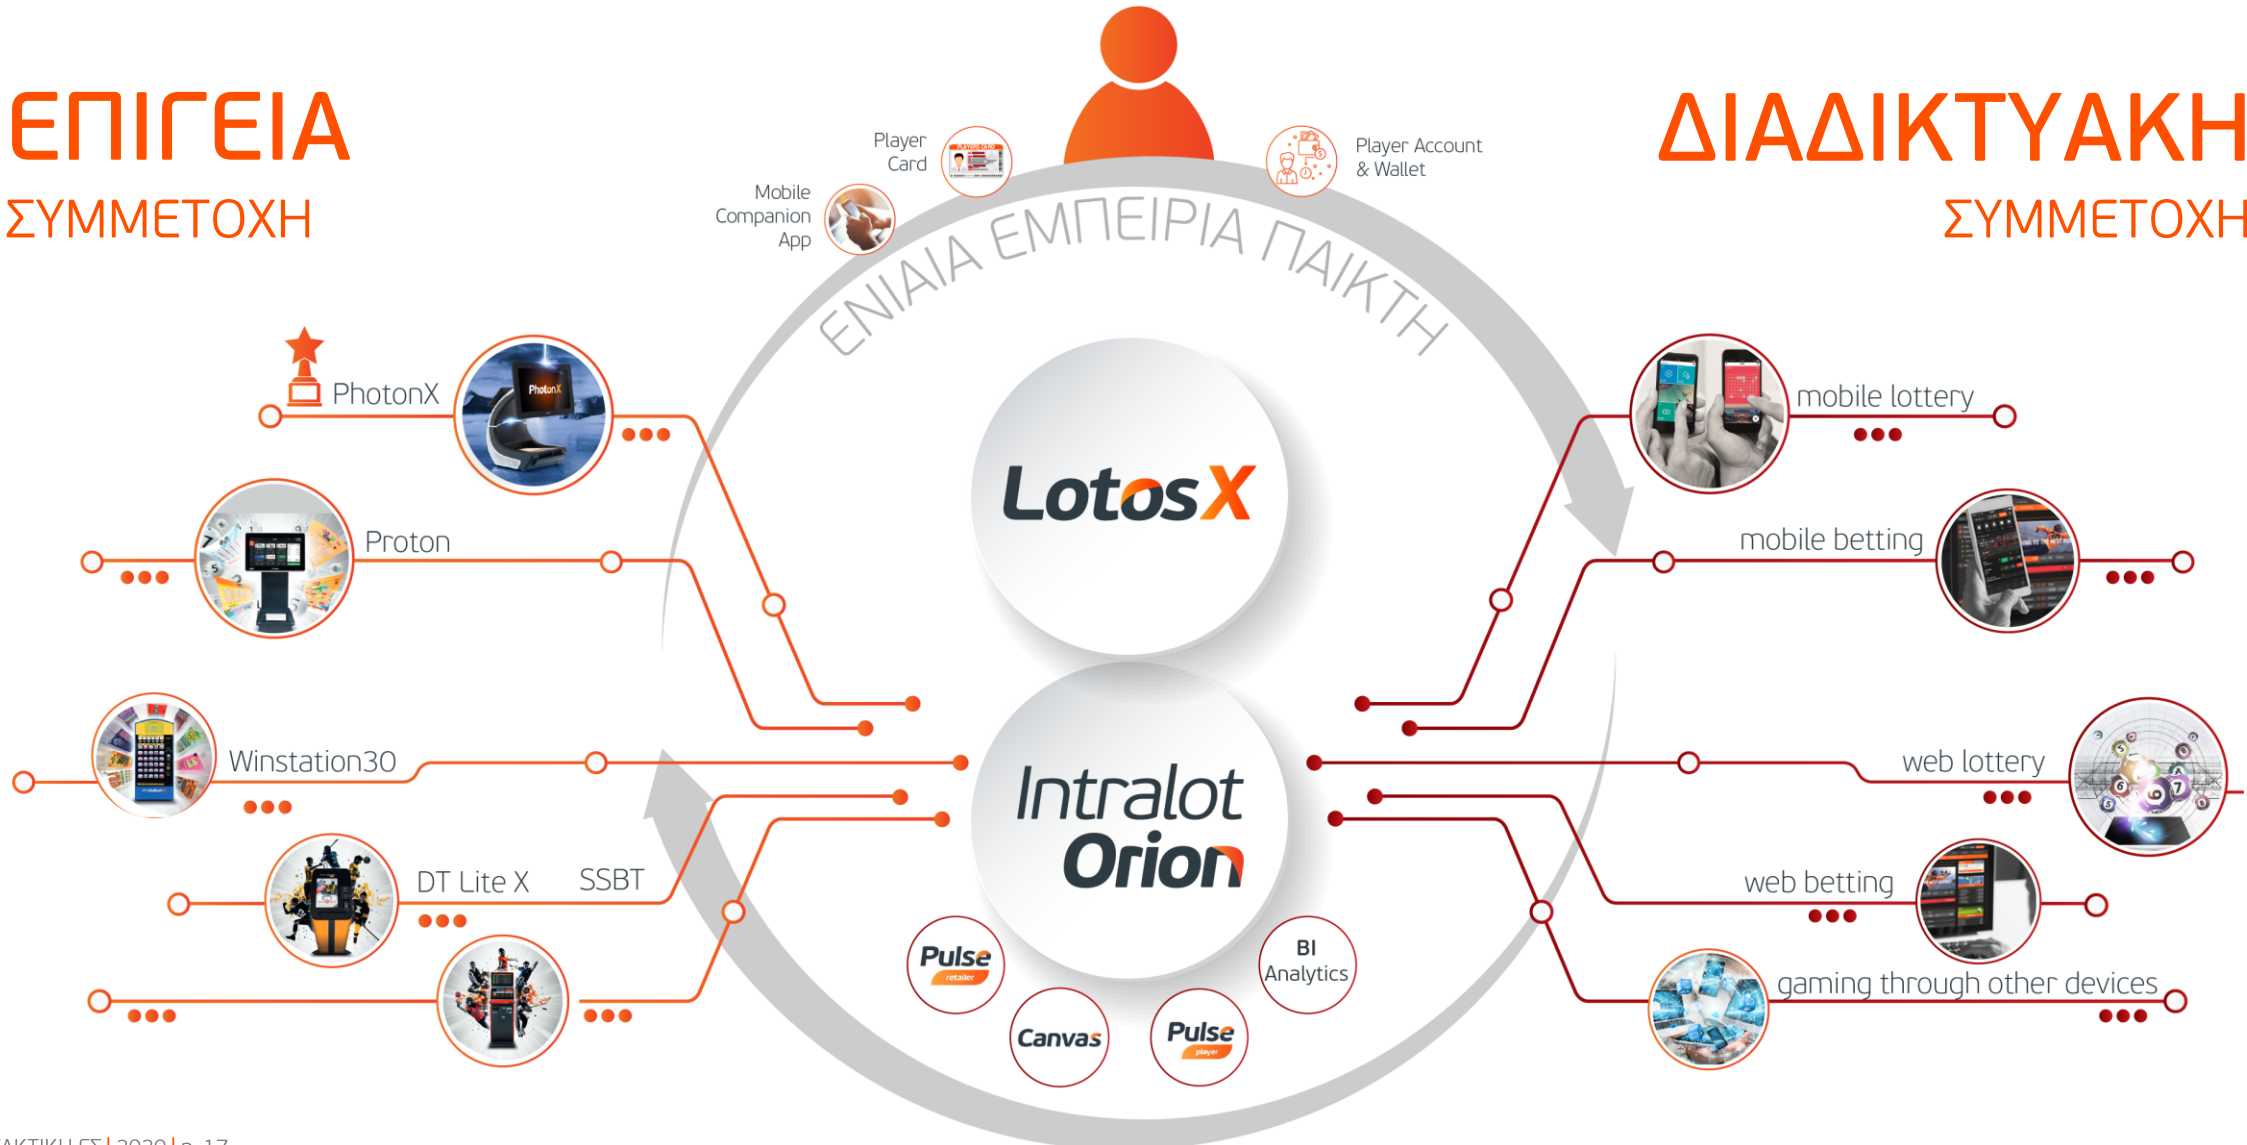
ΕΠΙΓΕΙΑ
ΣΥΜΜΕΤΟΧΗ

ΔΙΑΔΙΚΤΥΑΚΗ
ΣΥΜΜΕΤΟΧΗ

Player Card

Mobile Companion App

Player Account & Wallet

ΕΝΙΑΙΑ ΕΜΠΕΙΡΙΑ ΠΑΙΚΤΗ

PhotonX

Proton

Winstation30

DT Lite X

SSBT

LotosX

Intralot Orion

Pulse retailer

Canvas

Pulse player

BI Analytics

mobile lottery

mobile betting

web lottery

web betting

gaming through other devices

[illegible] 2020 | σ. 17